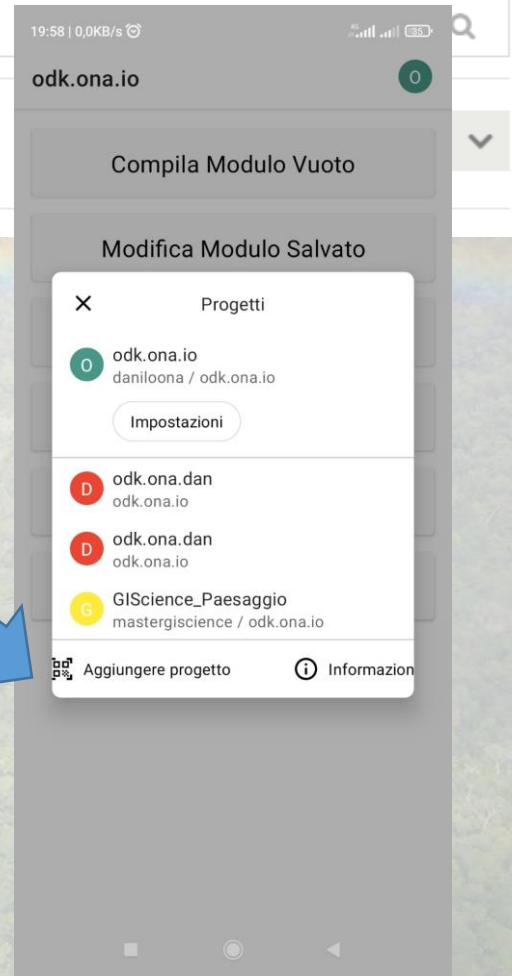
19:58 | 0,0KB/s

odk.ona.io

O

Compila Modulo Vuoto

Modifica Modulo Salvato

Progetti

O odk.ona.io
daniloona / odk.ona.io

Impostazioni

D odk.ona.dan
odk.ona.io

D odk.ona.dan
odk.ona.io

G GIScience_Paesaggio
mastergiscience / odk.ona.io

Aggiungere progetto

Informazion